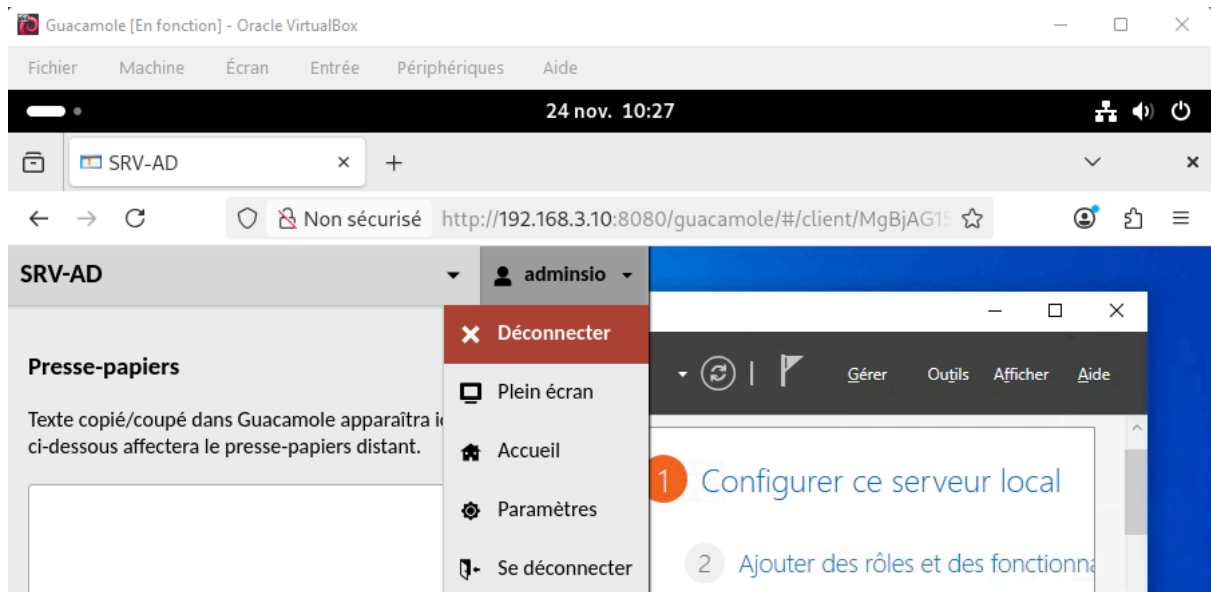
Guacamole [En fonction] - Oracle VirtualBox

Fichier Machine Écran Entrée Périphériques Aide

24 nov. 10:27

SRV-AD ×

+

Non sécurisé http://192.168.3.10:8080/guacamole/#/client/MgBjAG15

SRV-AD

adminsio

Déconnecter

Plein écran

Accueil

Paramètres

Se déconnecter

Presse-papiers

Texte copié/coupé dans Guacamole apparaîtra i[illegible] ci-dessous affectera le presse-papiers distant.

Gérer Outils Afficher Aide

1 Configurer ce serveur local

2 Ajouter des rôles et des fonctionn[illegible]